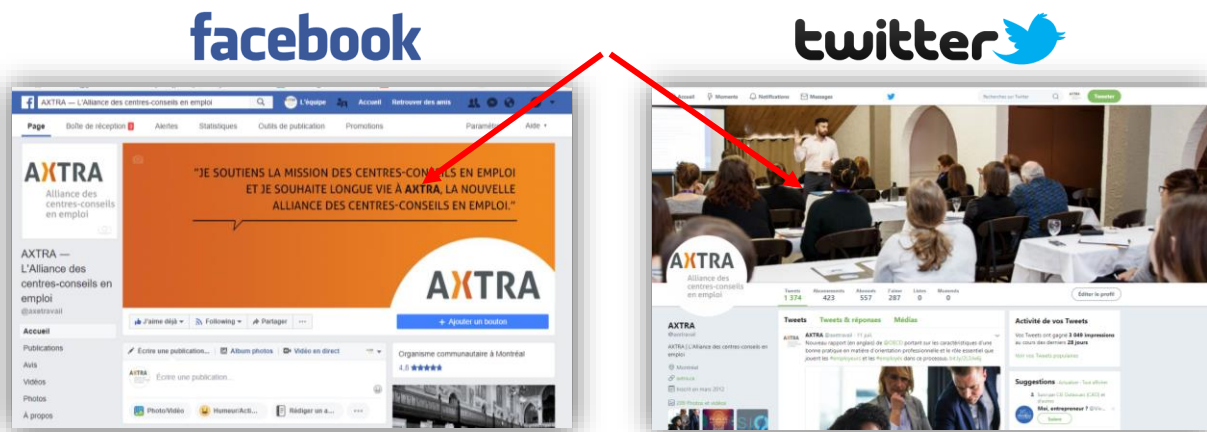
facebook

twitter

AXTRA — L'Alliance des centres-conseils en emploi

L'équipe Accueil Retrouver des amis

Page Boîte de réception Alertes Statistiques Outils de publication Promotions Paramètres Aide

AXTRA
Alliance des centres-conseils en emploi

"JE SOUTIENS LA MISSION DES CENTRES-CONSEILS EN EMPLOI ET JE SOUHAITE LONGUE VIE À AXTRA, LA NOUVELLE ALLIANCE DES CENTRES-CONSEILS EN EMPLOI."

AXTRA

AXTRA — L'Alliance des centres-conseils en emploi
@axetravail

J'aime déjà Following Partager ...

Ajouter un bouton

Accueil
Publications
Avis
Vidéos
Photos
À propos

Écrire une publication... Album photos Vidéo en direct

Écrire une publication...

Photo/Vidéo Humeur/Acti... Rédiger un a...

Organisme communautaire à Montréal
4.8

Accueil Moments Notifications Messages Rechercher sur Twitter Tweeter

AXTRA
Alliance des centres-conseils en emploi

Tweets 1 374 Abonnements 423 Abonnés 557 J'aime 287 Listes 0 Moments 0

Éditer le profil

AXTRA
@axetravail
AXTRA L'Alliance des centres-conseils en emploi

Montréal
Inscrit en mars 2012
229 Photos et vidéos

Tweets Tweets & réponses Médias

AXTRA @axetravail · 11 juil.
Nouveau rapport (en anglais) de @OECD portant sur les caractéristiques d'une bonne pratique en matière d'orientation professionnelle et le rôle essentiel que jouent les #employeurs et les #employés dans ce processus.

Activité de vos Tweets
Vos Tweets ont gagné 3 549 impressions au cours des derniers 28 jours
Voir vos Tweets populaires

Suggestions · Actualiser · Tout afficher
Moi, entrepreneur ?
Suivre